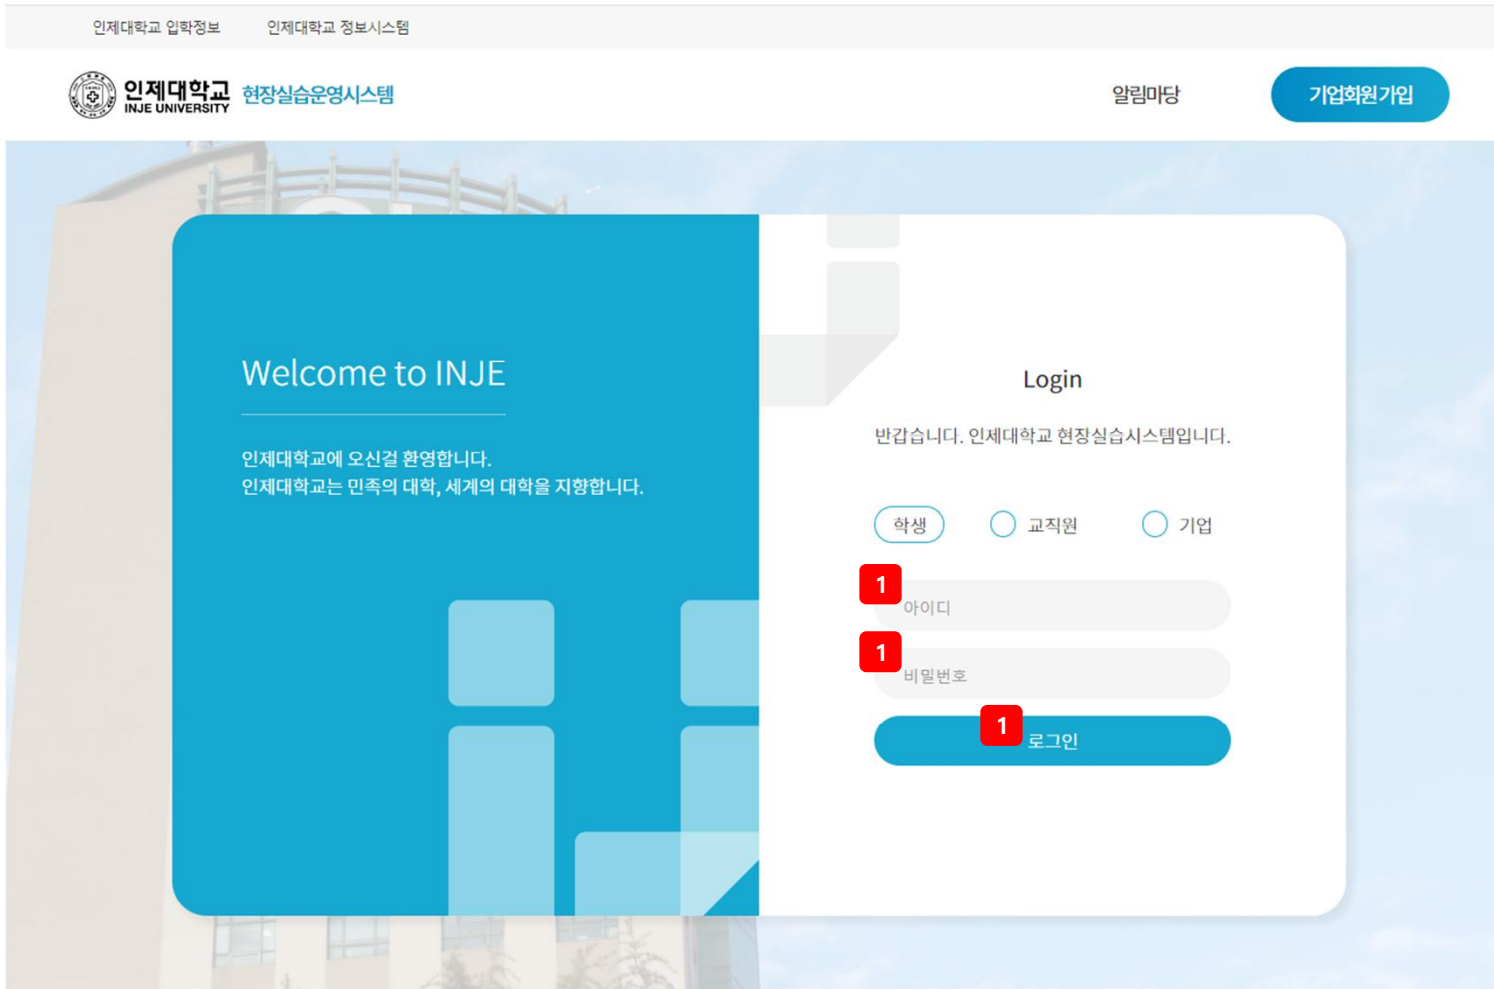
인제대학교 입학정보 인제대학교 정보시스템

인제대학교 INJE UNIVERSITY 현장실습운영시스템

알림마당

기업회원가입

Welcome to INJE

인제대학교에 오신걸 환영합니다.
인제대학교는 민족의 대학, 세계의 대학을 지향합니다.

Login

반갑습니다. 인제대학교 현장실습시스템입니다.

학생 교직원 기업

1
아이디

1
비밀번호

1
로그인